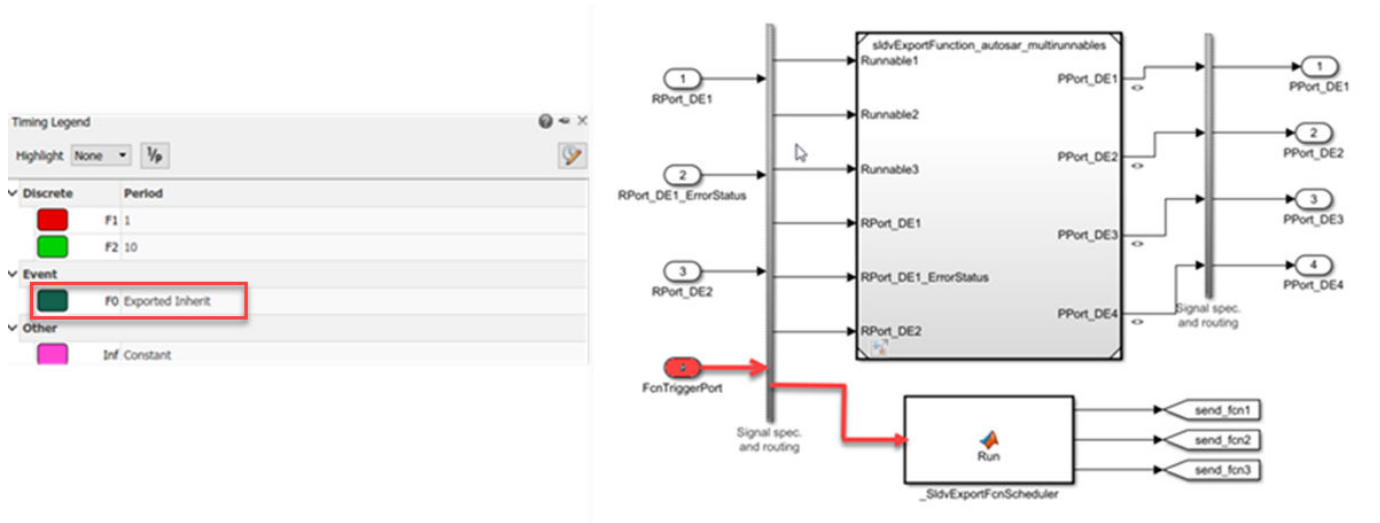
Timing Legend

Highlight None

| Discrete | Period |
|---|---|
| F1 | 1 |
| F2 | 10 |
| **Event** | |
| F0 | Exported Inherit |
| **Other** | |
| Inf | Constant |

1
RPort_DE1

2
RPort_DE1_ErrorStatus

3
RPort_DE2

FcnTriggerPort

Signal spec. and routing

sldvExportFunction_autosar_multirunnables
Runnable1
Runnable2
Runnable3
RPort_DE1
RPort_DE1_ErrorStatus
RPort_DE2
PPort_DE1
PPort_DE2
PPort_DE3
PPort_DE4

Signal spec. and routing

1
PPort_DE1
2
PPort_DE2
3
PPort_DE3
4
PPort_DE4

Run
_SldvExportFcnScheduler

send_fcn1
send_fcn2
send_fcn3